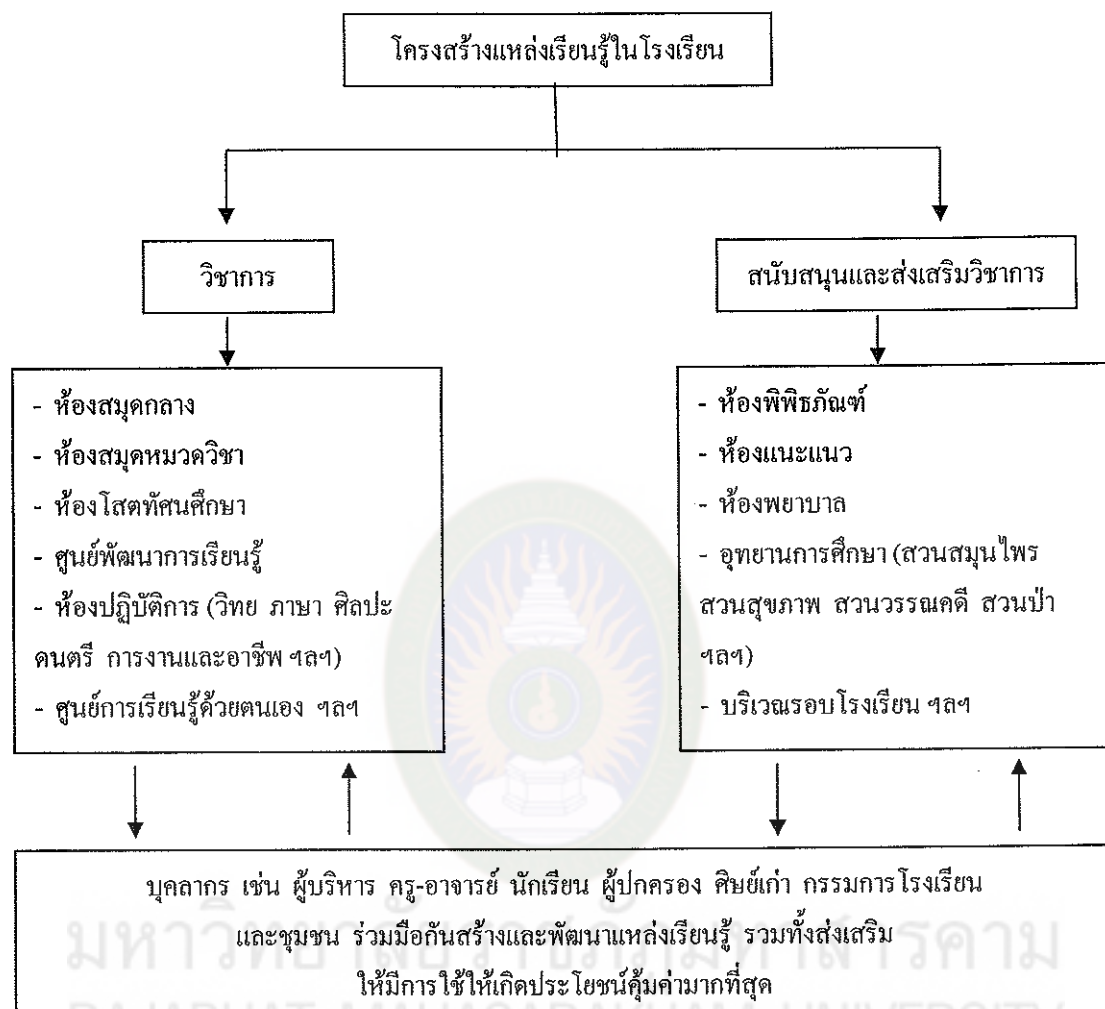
โครงสร้างแหล่งเรียนรู้ในโรงเรียน

วิชาการ

สนับสนุนและส่งเสริมวิชาการ

- ห้องสมุดกลาง
- ห้องสมุดหมวดวิชา
- ห้องโสตทัศนศึกษา
- ศูนย์พัฒนาการเรียนรู้
- ห้องปฏิบัติการ (วิทย ภาษา ศิลปะ ดนตรี การงานและอาชีพ ฯลฯ)
- ศูนย์การเรียนรู้ด้วยตนเอง ฯลฯ

- ห้องพิพิธภัณฑ์
- ห้องแนะแนว
- ห้องพยาบาล
- อุทยานการศึกษา (สวนสมุนไพร สวนสุขภาพ สวนวรรณคดี สวนป่า ฯลฯ)
- บริเวณรอบโรงเรียน ฯลฯ

บุคลากร เช่น ผู้บริหาร ครู-อาจารย์ นักเรียน ผู้ปกครอง ศิษย์เก่า กรรมการโรงเรียน และชุมชน ร่วมมือกันสร้างและพัฒนาแหล่งเรียนรู้ รวมทั้งส่งเสริม ให้มีการใช้ให้เกิดประโยชน์คุ้มค่ามากที่สุด

มหาวิทยาลัยราชภัฏมหาสารคาม
RAJABHAT MAHASARAKHAM UNIVERSITY